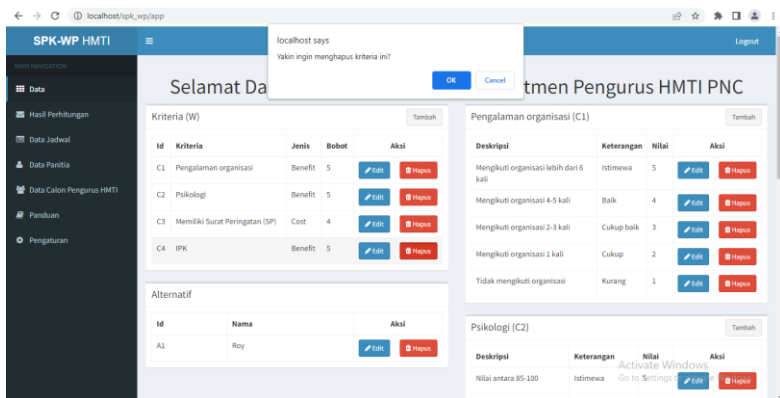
localhost/spk_wp/app

SPK-WP HMTI

Logout

MAIN NAVIGATION

Data

Hasil Perhitungan

Data Jadwal

Data Panitia

Data Calon Pengurus HMTI

Panduan

Pengaturan

localhost says

Yakin ingin menghapus kriteria ini?

OK

Cancel

Selamat Da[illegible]tmen Pengurus HMTI PNC

Kriteria (W)

Tambah

| Id | Kriteria | Jenis | Bobot | Aksi |
|---|---|---|---|---|
| C1 | Pengalaman organisasi | Benefit | 5 | Edit Hapus |
| C2 | Psikologi | Benefit | 5 | Edit Hapus |
| C3 | Memiliki Surat Peringatan (SP) | Cost | 4 | Edit Hapus |
| C4 | IPK | Benefit | 5 | Edit Hapus |

Alternatif

| Id | Nama | Aksi |
|---|---|---|
| A1 | Roy | Edit Hapus |

Pengalaman organisasi (C1)

Tambah

| Deskripsi | Keterangan | Nilai | Aksi |
|---|---|---|---|
| Mengikuti organisasi lebih dari 6 kali | Istimewa | 5 | Edit Hapus |
| Mengikuti organisasi 4-5 kali | Baik | 4 | Edit Hapus |
| Mengikuti organisasi 2-3 kali | Cukup baik | 3 | Edit Hapus |
| Mengikuti organisasi 1 kali | Cukup | 2 | Edit Hapus |
| Tidak mengikuti organisasi | Kurang | 1 | Edit Hapus |

Psikologi (C2)

Tambah

| Deskripsi | Keterangan | Nilai | Aksi |
|---|---|---|---|
| Nilai antara 85-100 | Istimewa | 5 | Edit Hapus |

Activate Windows
Go to Settings to activate Windows.